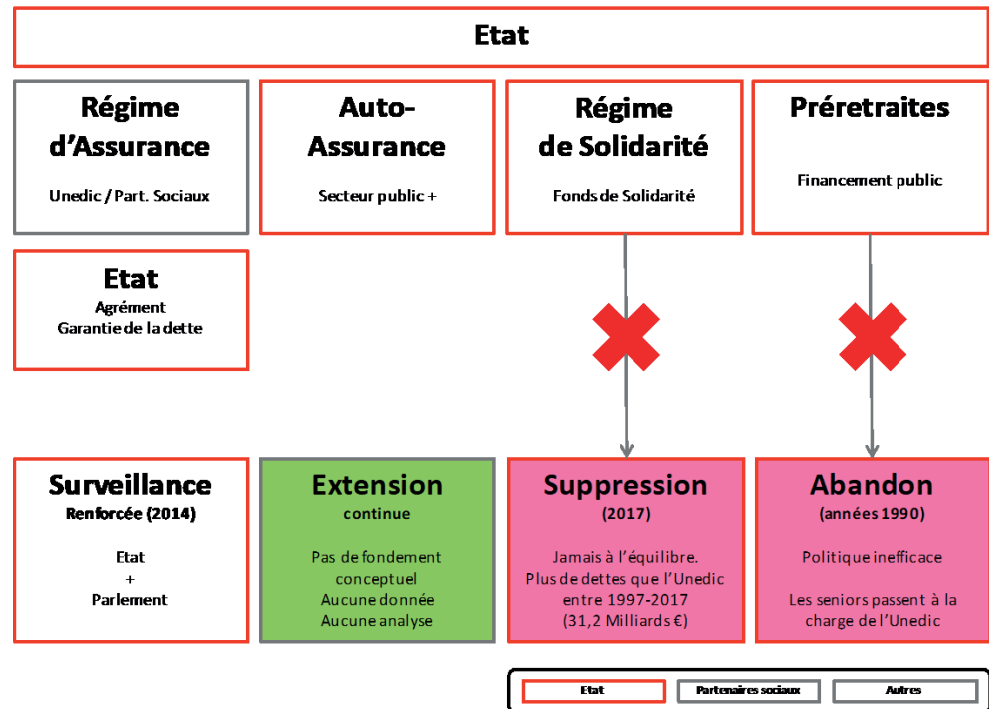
Etat

Régime d'Assurance

Unedic / Part. Sociaux

Auto-Assurance

Secteur public +

Régime de Solidarité

Fonds de Solidarité

Préretraites

Financement public

Etat

Agrément
Garantie de la dette

Surveillance

Renforcée (2014)

Etat
+
Parlement

Extension

continue

Pas de fondement conceptuel
Aucune donnée
Aucune analyse

Suppression

(2017)

Jamais à l'équilibre.
Plus de dettes que l'Unedic entre 1997-2017
(31,2 Milliards €)

Abandon

(années 1990)

Politique inefficace

Les seniors passent à la charge de l'Unedic

Etat | Partenaires sociaux | Autres